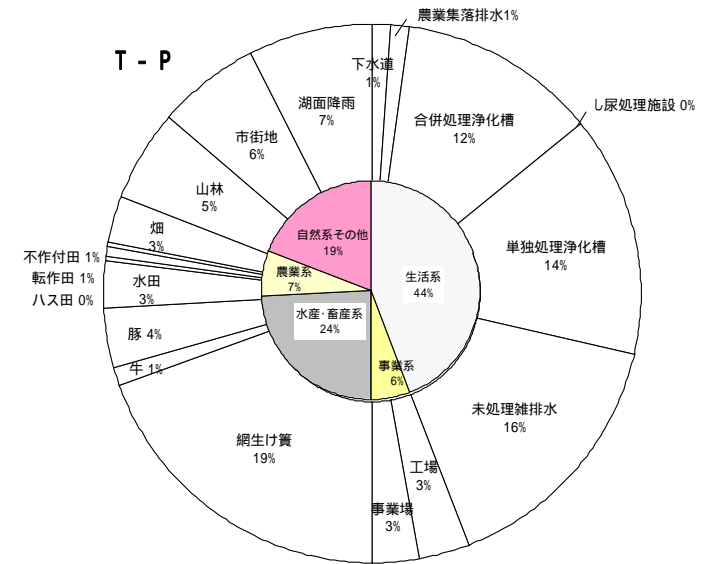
T - P

農業集落排水1%

下水道
1%

し尿処理施設 0%

合併処理浄化槽
12%

湖面降雨
7%

市街地
6%

山林
5%

畑
3%

不作付田 1%
転作田 1%
ハス田 0%

水田
3%

豚 4%

牛 1%

単独処理浄化槽
14%

自然系その他
19%

生活系
44%

農業系
7%

水産・畜産系
24%

事業系
6%

未処理雑排水
16%

網生け簀
19%

工場
3%

事業場
3%